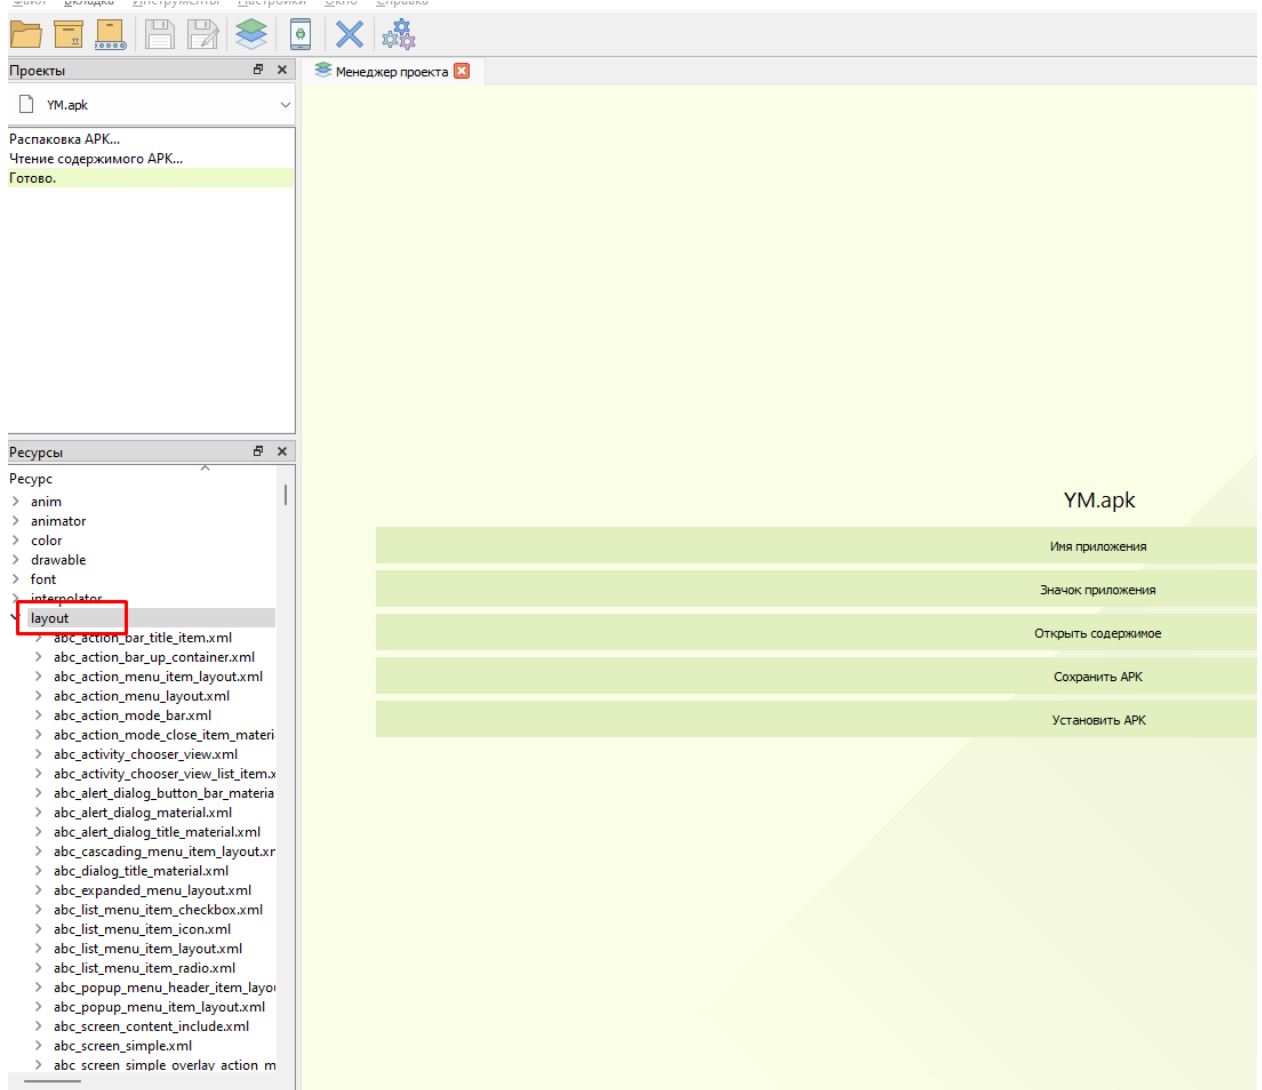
Проекты

YM.apk

Распаковка APK...
Чтение содержимого APK...
Готово.

Ресурсы

Ресурс
anim
animator
color
drawable
font
interpolator
layout
abc_action_bar_title_item.xml
abc_action_bar_up_container.xml
abc_action_menu_item_layout.xml
abc_action_menu_layout.xml
abc_action_mode_bar.xml
abc_action_mode_close_item_materi
abc_activity_chooser_view.xml
abc_activity_chooser_view_list_item.x
abc_alert_dialog_button_bar_materia
abc_alert_dialog_material.xml
abc_alert_dialog_title_material.xml
abc_cascading_menu_item_layout.xr
abc_dialog_title_material.xml
abc_expanded_menu_layout.xml
abc_list_menu_item_checkbox.xml
abc_list_menu_item_icon.xml
abc_list_menu_item_layout.xml
abc_list_menu_item_radio.xml
abc_popup_menu_header_item_layo
abc_popup_menu_item_layout.xml
abc_screen_content_include.xml
abc_screen_simple.xml
abc_screen_simple_overlay_action_m

Менеджер проекта

YM.apk
Имя приложения
Значок приложения
Открыть содержимое
Сохранить APK
Установить APK